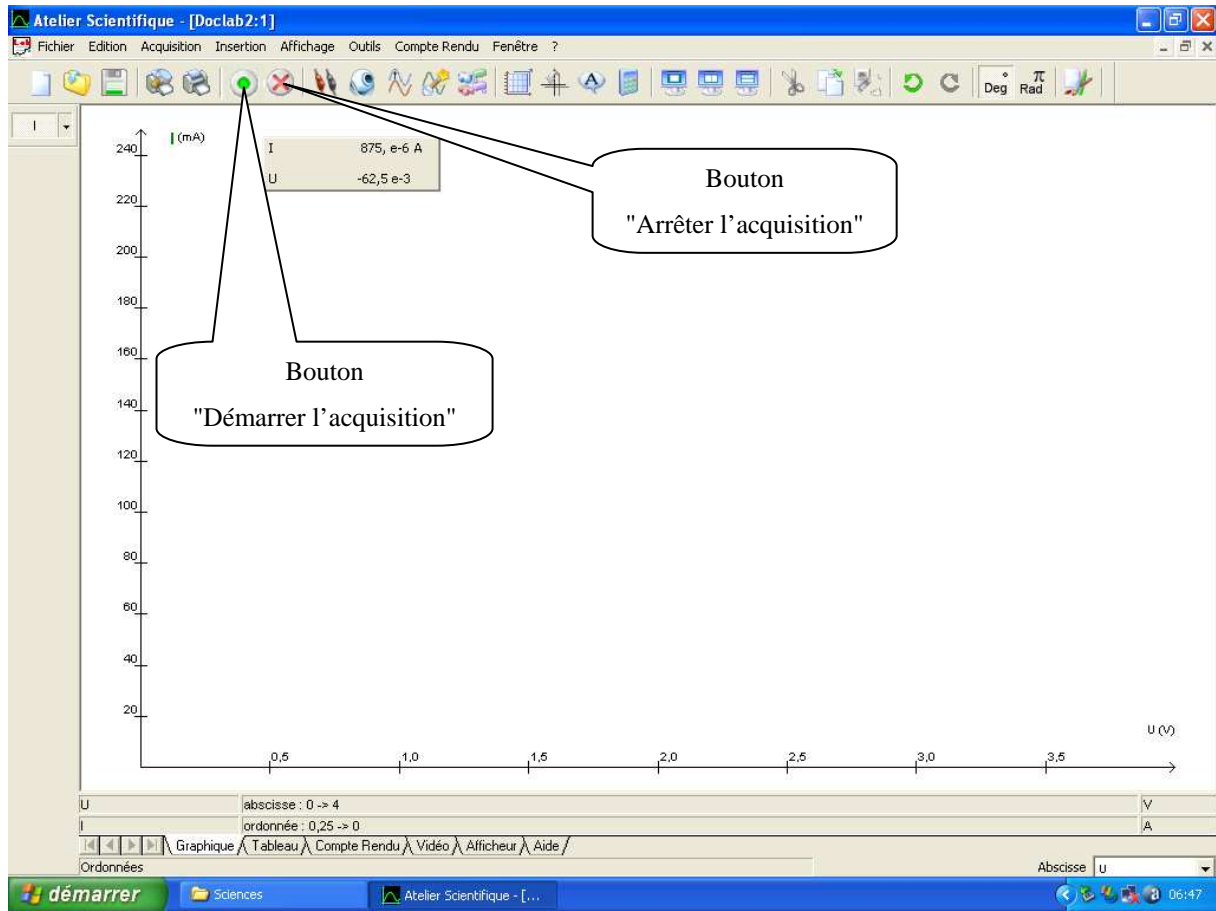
Atelier Scientifique - [Doclab2:1]

Fichier Edition Acquisition Insertion Affichage Outils Compte Rendu Fenêtre ?

Deg Rad

I

I (mA)

| I | 875, e-6 A |
|---|---|
| U | -62,5 e-3 |

Bouton
"Arrêter l'acquisition"

Bouton
"Démarrer l'acquisition"

240
220
200
180
160
140
120
100
80
60
40
20

0,5 1,0 1,5 2,0 2,5 3,0 3,5

U (V)

| U | abscisse : 0 -> 4 | V |
|---|---|---|
| I | ordonnée : 0,25 -> 0 | A |

Graphique Tableau Compte Rendu Vidéo Afficheur Aide

Ordonnées

Abscisse U

démarrer Sciences Atelier Scientifique - [... 06:47